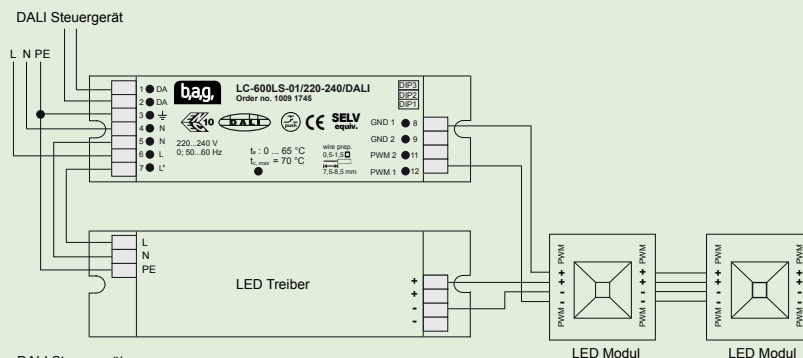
DALI Steuergerät

L N PE

1 DA
2 DA
3 ⏚
4 N
5 N
6 L
7 L'

b.a.g.

LC-600LS-01/220-240/DALI
Order no. 1009 1745

DIP3
DIP2
DIP1

10 DALI

CE SELV equiv.

220...240 V
0; 50...60 Hz

$t_a$ : 0 ... 65 °C
$t_{c\_max}$ = 70 °C

wire prep.
0,5-1,5
7,5-8,5 mm

GND 1 8
GND 2 9
PWM 2 11
PWM 1 12

L
N
PE

LED Treiber

+
+
-
-

PWM
+
+
-
-
PWM

PWM
+
+
-
-
PWM

PWM
+
+
-
-
PWM

PWM
+
+
-
-
PWM

DALI Steuergerät

LED Modul

LED Modul